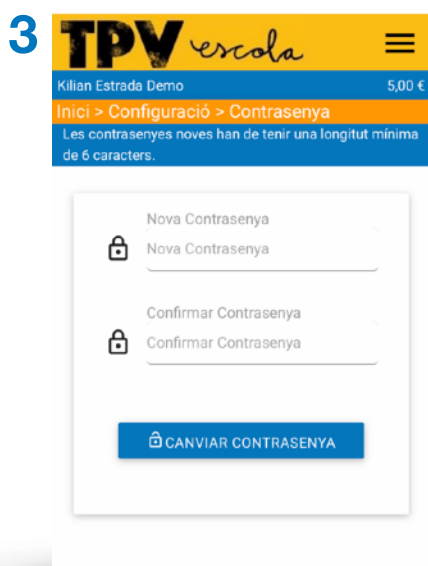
3

TPV escola

Kilian Estrada Demo 5,00 €

Inici > Configuració > Contrasenya

Les contrasenyes noves han de tenir una longitut mínima de 6 caracters.

Nova Contrasenya

Nova Contrasenya

Confirmar Contrasenya

Confirmar Contrasenya

CANVIAR CONTRASENYA